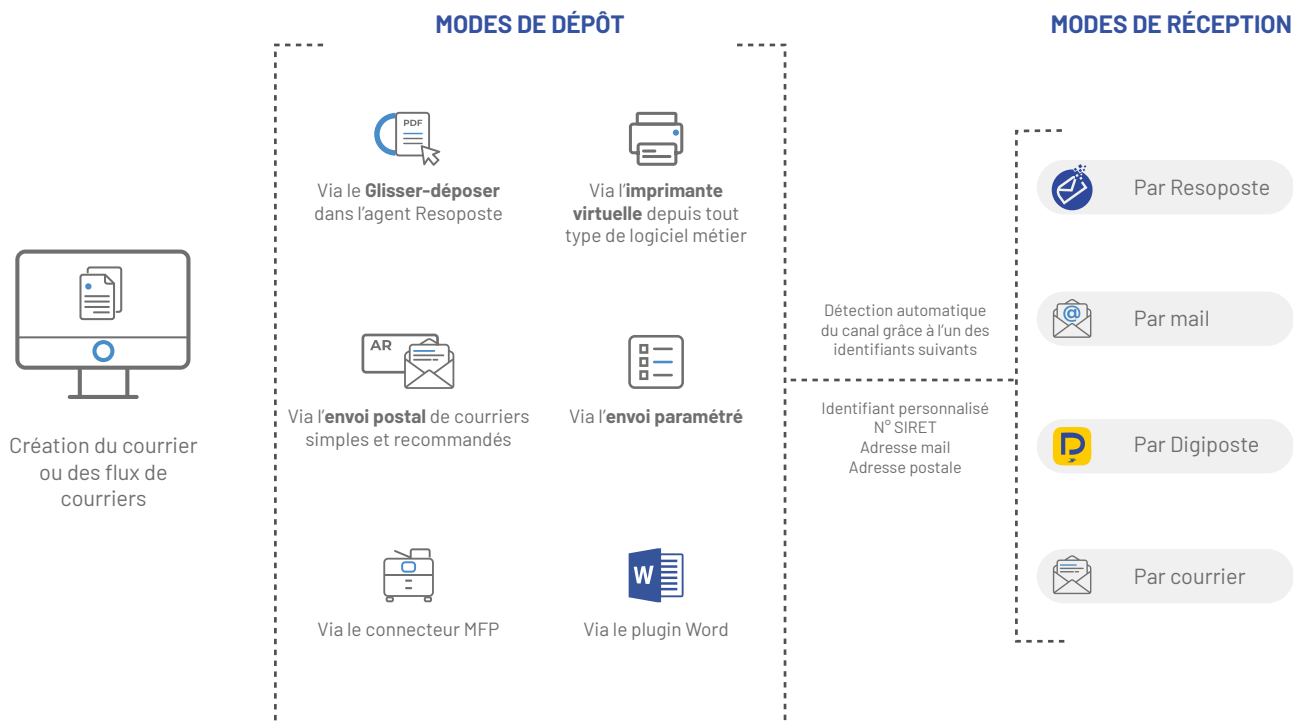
MODES DE DÉPÔT

MODES DE RÉCEPTION

PDF

Via le **Glisser-déposer** dans l'agent Resoposte

Via l'**imprimante virtuelle** depuis tout type de logiciel métier

Création du courrier ou des flux de courriers

AR

Via l'**envoi postal** de courriers simples et recommandés

Via l'**envoi paramétré**

Via le connecteur MFP

W

Via le plugin Word

Détection automatique du canal grâce à l'un des identifiants suivants

Identifiant personnalisé
N° SIRET
Adresse mail
Adresse postale

Par Resoposte

Par mail

Par Digiposte

Par courrier